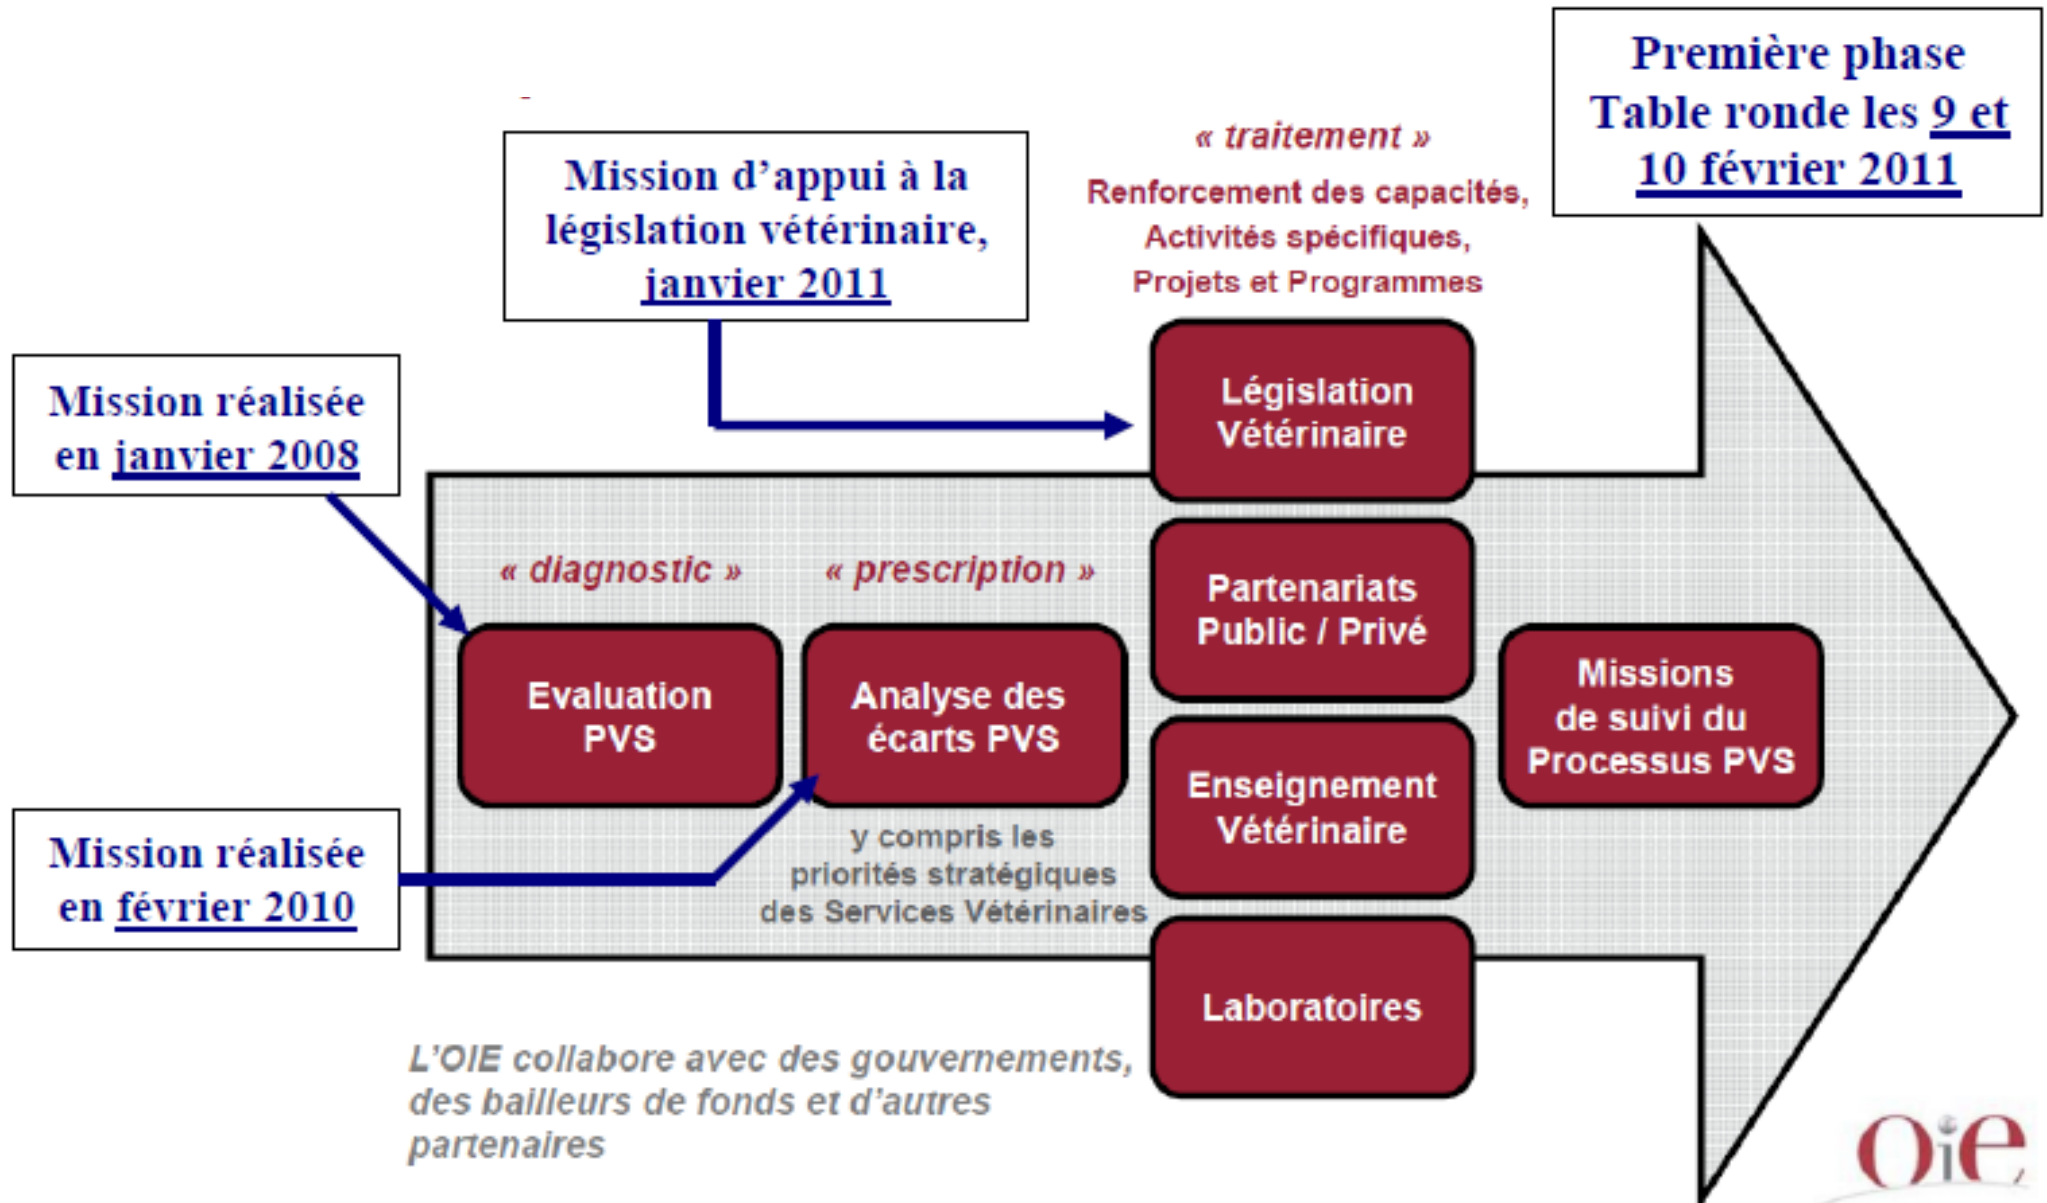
Première phase Table ronde les 9 et 10 février 2011

Mission d'appui à la législation vétérinaire, janvier 2011

« traitement »
Renforcement des capacités, Activités spécifiques, Projets et Programmes

Mission réalisée en janvier 2008

Législation Vétérinaire

« diagnostic »

« prescription »

Partenariats Public / Privé

Evaluation PVS

Analyse des écarts PVS

Missions de suivi du Processus PVS

Enseignement Vétérinaire

Mission réalisée en février 2010

y compris les priorités stratégiques des Services Vétérinaires

Laboratoires

L'OIE collabore avec des gouvernements, des bailleurs de fonds et d'autres partenaires

OIE